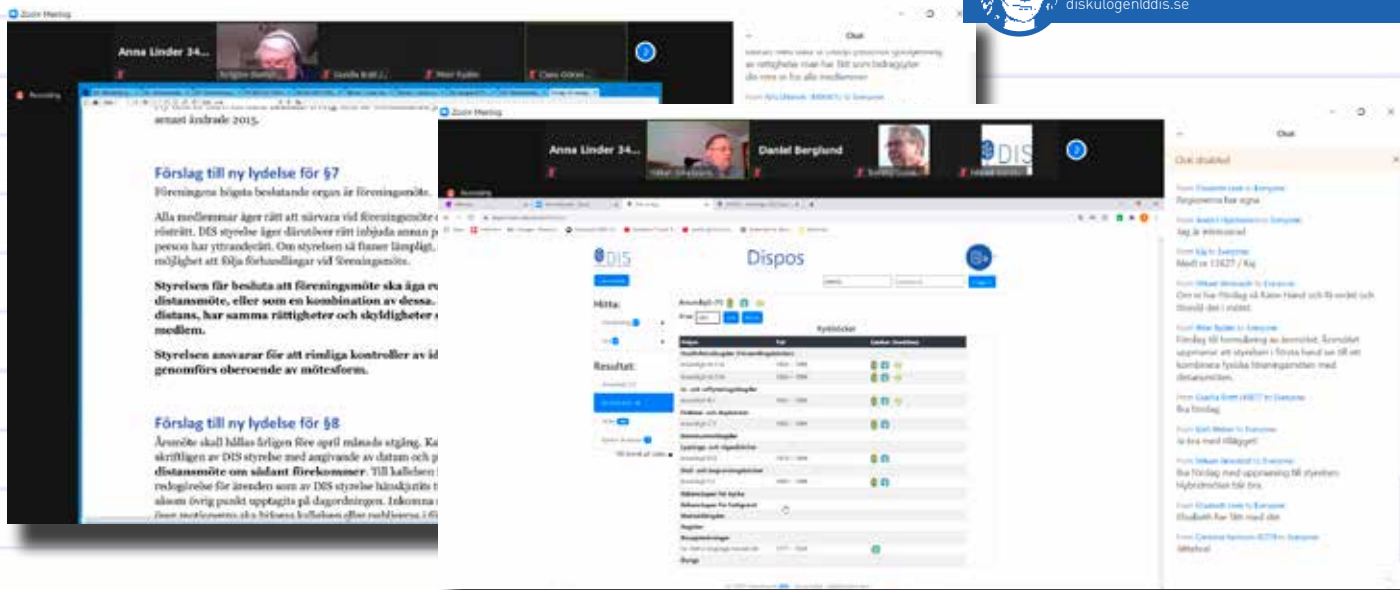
Zoom Meeting

diskulogenIddis.se

Chat

Anna Linder 34...

Recording

senast ändrade 2015.

Förslag till ny lydelse för §7

Föreningens högsta beslutande organ är föreningsmöte.

Alla medlemmar äger rätt att närvara vid föreningsmöte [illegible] rösträtt. DIS styrelse äger därutöver rätt inbjuda annan p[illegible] person har yttranderätt. Om styrelsen så finner lämpligt, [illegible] möjlighet att följa förhandlingar vid föreningsmöte.

Styrelsen får besluta att föreningsmöte ska äga ru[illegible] distansmöte, eller som en kombination av dessa. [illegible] distans, har samma rättigheter och skyldigheter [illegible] medlem.

Styrelsen ansvarar för att rimliga kontroller av id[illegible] genomförs oberoende av mötesform.

Förslag till ny lydelse för §8

Årsmöte skall hållas årligen före april månads utgång. Ka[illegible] skriftligen av DIS styrelse med angivande av datum och p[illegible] distansmöte om sådant förekommer. Till kallelsen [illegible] redogörelse för ärenden som av DIS styrelse hänskjutits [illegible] såsom övrig punkt upptagits på dagordningen. Inkomna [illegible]

Zoom Meeting

Anna Linder 34...

Daniel Berglund

DIS

Recording

Dispos

Hitta:

Resultat:

Rymdöcker

Chat

Chat disabled

Jag är intresserad

Medl nr 11627 / Kaj

Bra förslag

Ja bra med tillägget!

Elisabeth Ker Tåh med det

Tillstånd